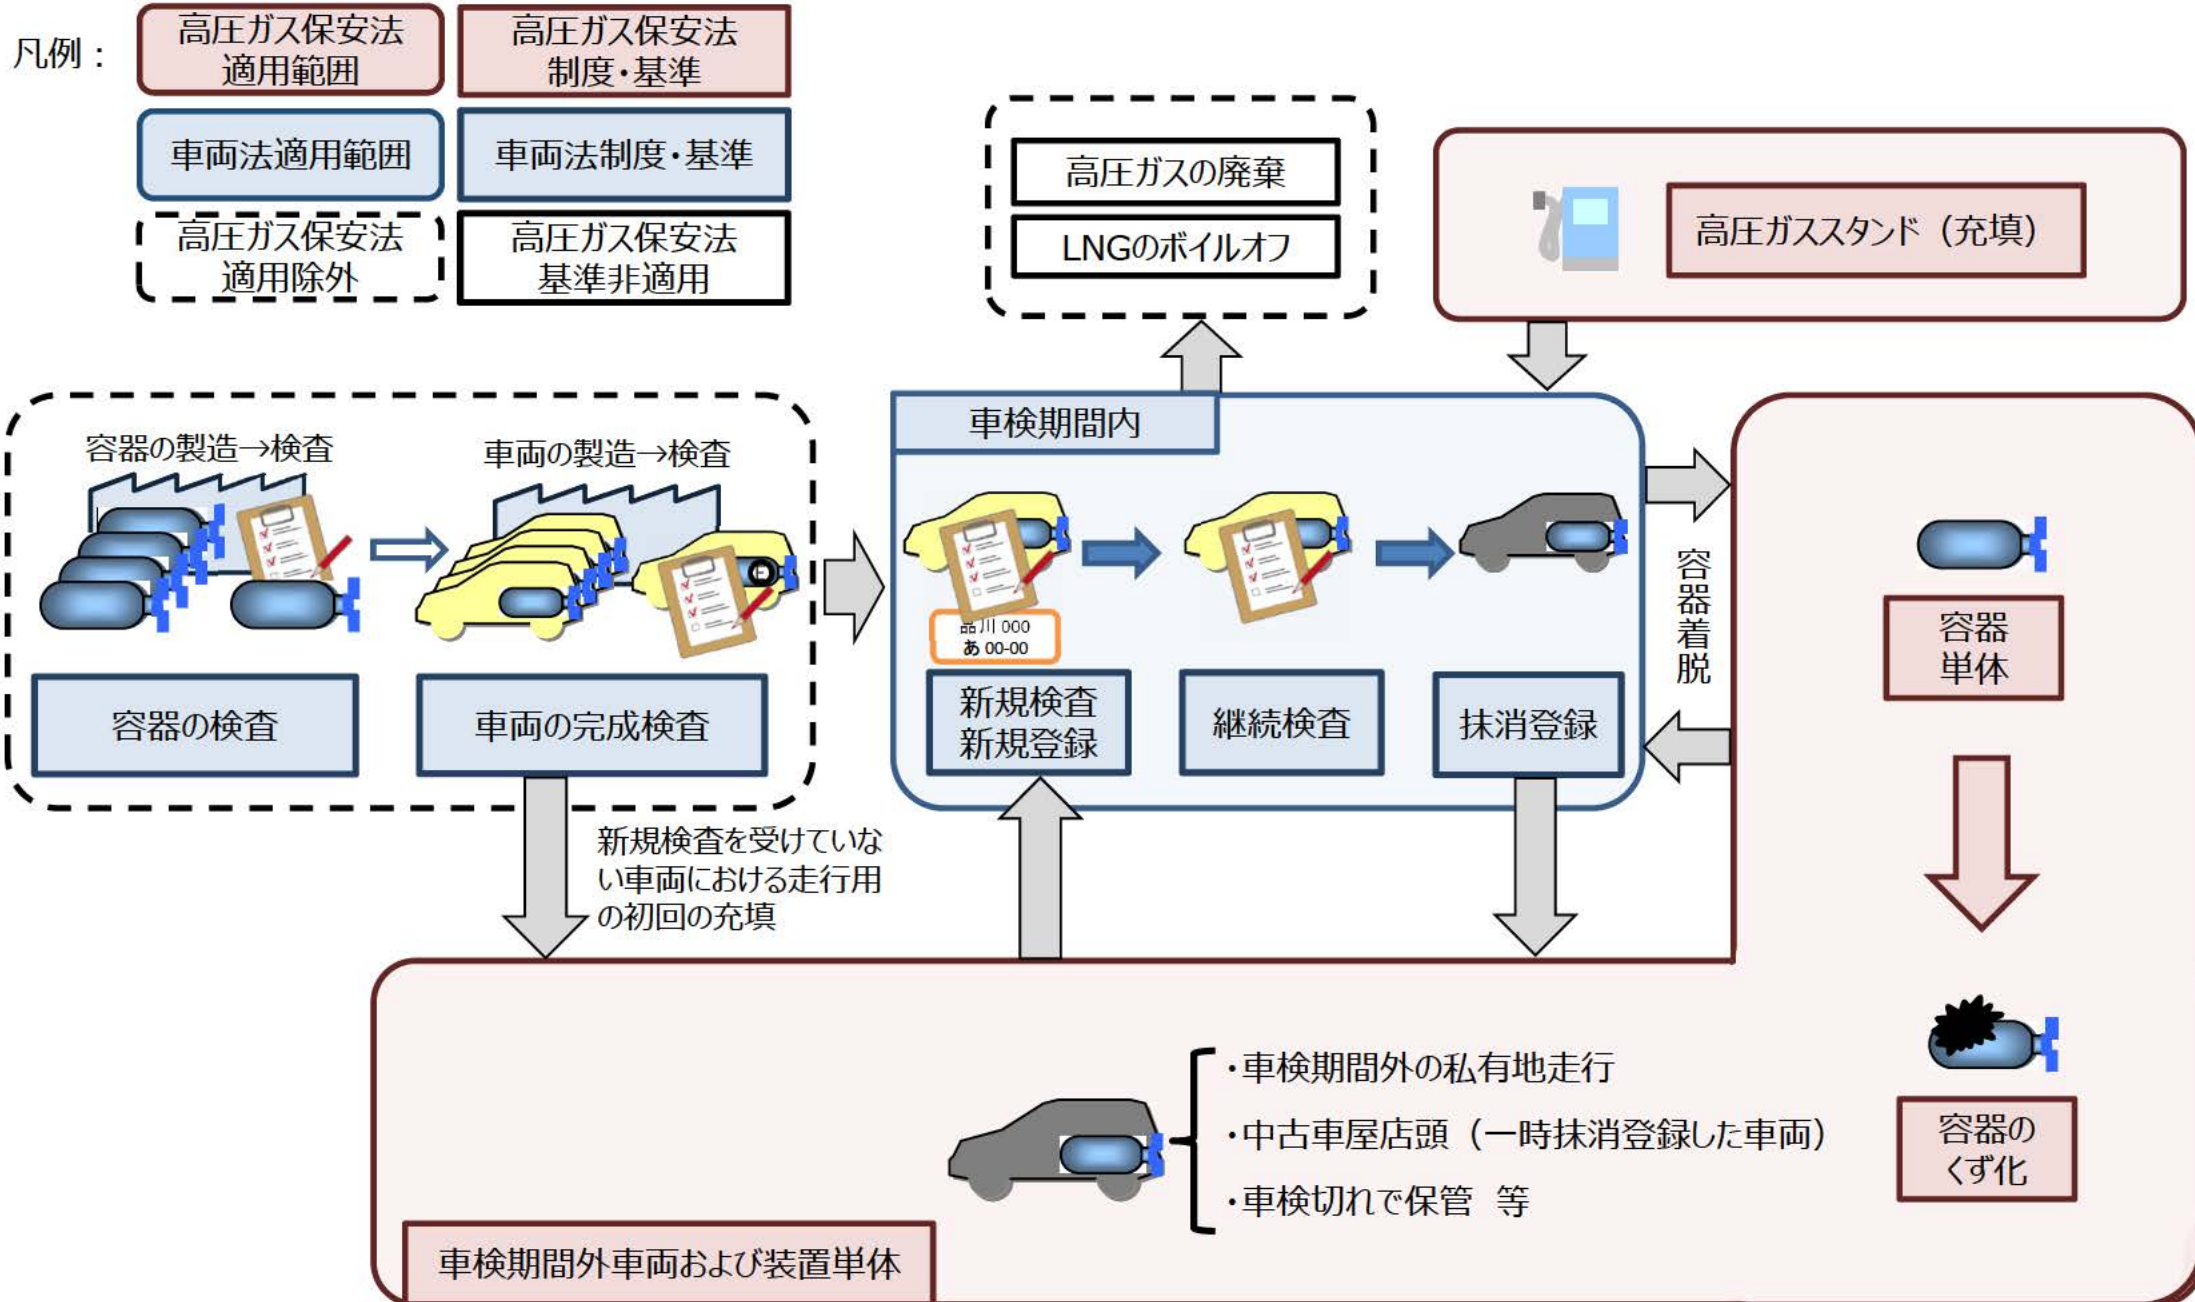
凡例：

高圧ガス保安法適用範囲

高圧ガス保安法制度・基準

車両法適用範囲

車両法制度・基準

高圧ガス保安法適用除外

高圧ガス保安法基準非適用

高圧ガスの廃棄

LNGのボイルオフ

高圧ガススタンド（充填）

容器の製造→検査

車両の製造→検査

容器の検査

車両の完成検査

車検期間内

品川 000
あ 00-00

新規検査
新規登録

継続検査

抹消登録

容器着脱

容器単体

新規検査を受けていない車両における走行用の初回の充填

・車検期間外の私有地走行
・中古車屋店頭（一時抹消登録した車両）
・車検切れで保管　等

容器のくず化

車検期間外車両および装置単体